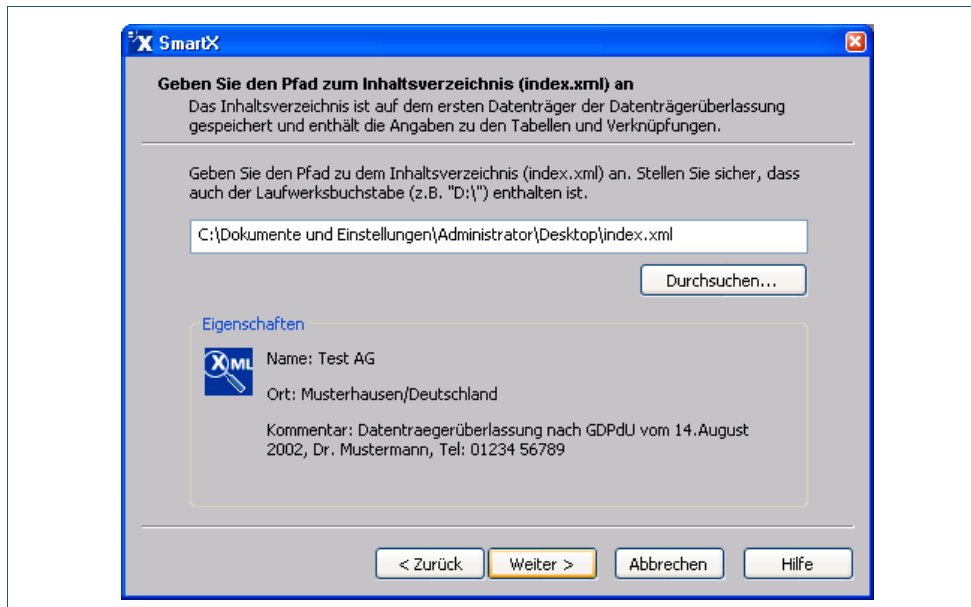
SmartX

Geben Sie den Pfad zum Inhaltsverzeichnis (index.xml) an

Das Inhaltsverzeichnis ist auf dem ersten Datenträger der Datenträgerüberlassung gespeichert und enthält die Angaben zu den Tabellen und Verknüpfungen.

Geben Sie den Pfad zu dem Inhaltsverzeichnis (index.xml) an. Stellen Sie sicher, dass auch der Laufwerksbuchstabe (z.B. "D:\") enthalten ist.

C:\Dokumente und Einstellungen\Administrator\Desktop\index.xml

Durchsuchen...

Eigenschaften

XML

Name: Test AG

Ort: Musterhausen/Deutschland

Kommentar: Datentraegerüberlassung nach GDPdU vom 14.August 2002, Dr. Mustermann, Tel: 01234 56789

< Zurück

Weiter >

Abbrechen

Hilfe